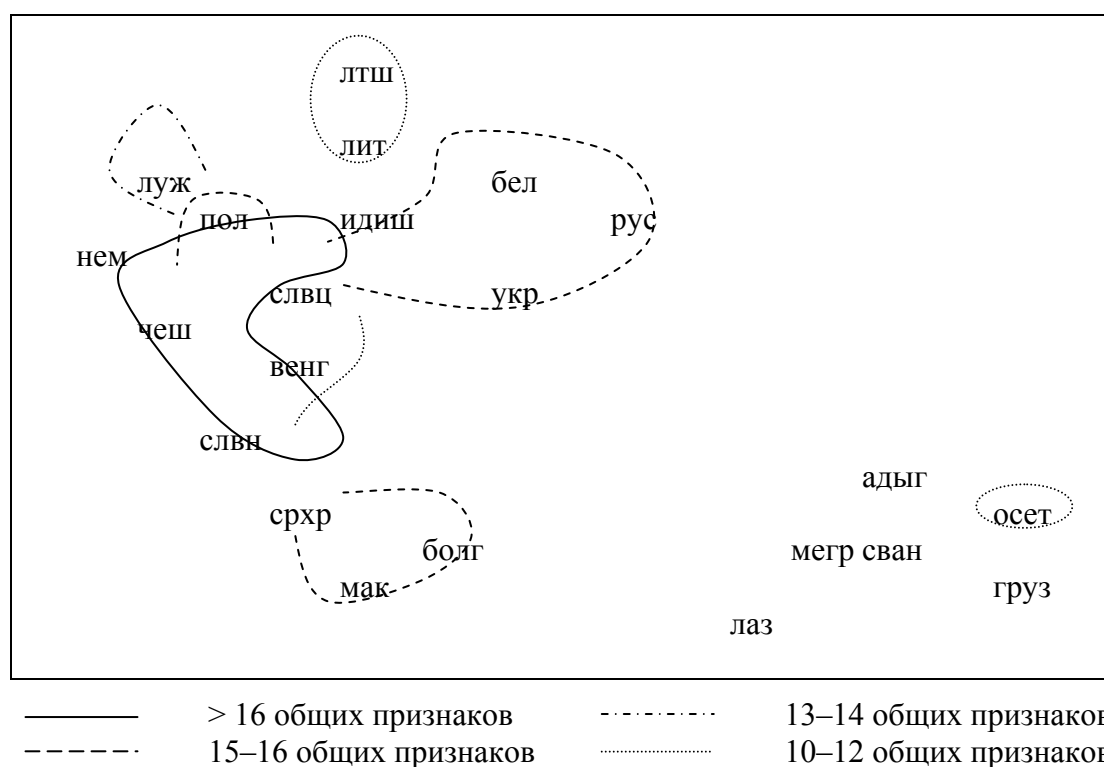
лтш

лит

луж

бел

пол

идиш

рус

нем

слвц

укр

чеш

венг

слвн

адыг

срхр

осет

болг

мегр сван

мак

груз

лаз

> 16 общих признаков
15–16 общих признаков
13–14 общих признаков
10–12 общих признаков